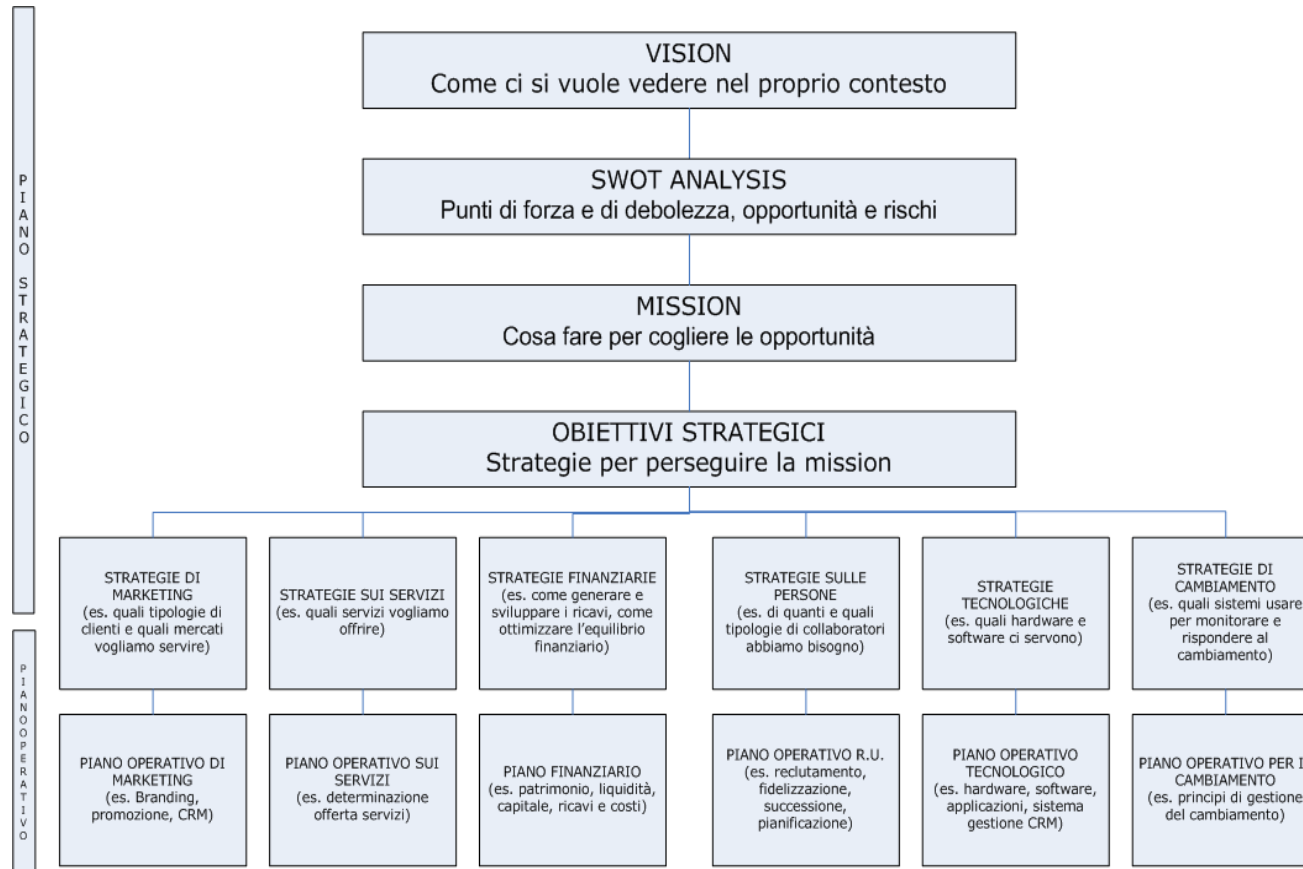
PIANO STRATEGICO

VISION
Come ci si vuole vedere nel proprio contesto

SWOT ANALYSIS
Punti di forza e di debolezza, opportunità e rischi

MISSION
Cosa fare per cogliere le opportunità

OBIETTIVI STRATEGICI
Strategie per perseguire la mission

STRATEGIE DI MARKETING (es. quali tipologie di clienti e quali mercati vogliamo servire)

STRATEGIE SUI SERVIZI (es. quali servizi vogliamo offrire)

STRATEGIE FINANZIARIE (es. come generare e sviluppare i ricavi, come ottimizzare l'equilibrio finanziario)

STRATEGIE SULLE PERSONE (es. di quanti e quali tipologie di collaboratori abbiamo bisogno)

STRATEGIE TECNOLOGICHE (es. quali hardware e software ci servono)

STRATEGIE DI CAMBIAMENTO (es. quali sistemi usare per monitorare e rispondere al cambiamento)

PIANO OPERATIVO

PIANO OPERATIVO DI MARKETING (es. Branding, promozione, CRM)

PIANO OPERATIVO SUI SERVIZI (es. determinazione offerta servizi)

PIANO FINANZIARIO (es. patrimonio, liquidità, capitale, ricavi e costi)

PIANO OPERATIVO R.U. (es. reclutamento, fidelizzazione, successione, pianificazione)

PIANO OPERATIVO TECNOLOGICO (es. hardware, software, applicazioni, sistema gestione CRM)

PIANO OPERATIVO PER IL CAMBIAMENTO (es. principi di gestione del cambiamento)